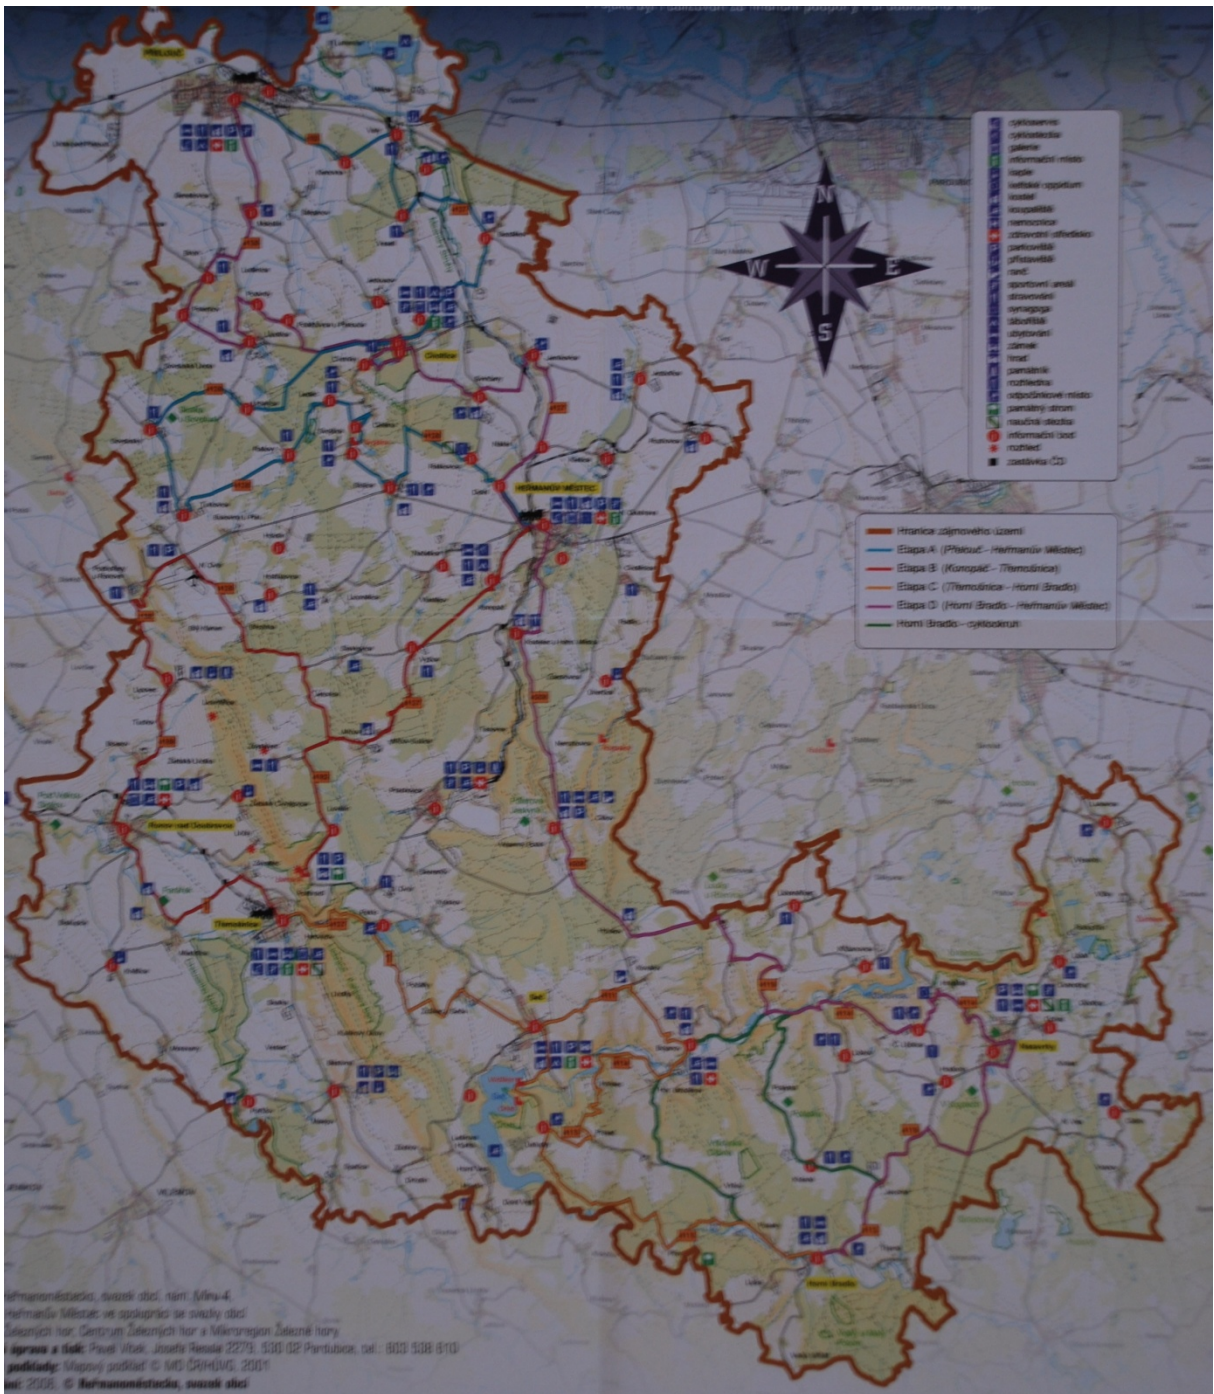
Přelouč
Choltice
Heřmanův Městec
Ronov nad Doubravou
Třemošnice
Seč
Nasavrky
Horní Bradlo

N
W
E
S

cykloservis
cyklostezka
galerie
informační místo
koupaliště
zdravotní středisko
parkoviště
restaurace
ubytování
synagoga
zámek
hrad
památník
rozhledna
odpočinkové místo
památný strom
naučná stezka
informační bod
rozhled
zastávka

Hranice zájmového území
Etapa A (Přelouč - Heřmanův Městec)
Etapa B (Konopáč - Třemošnice)
Etapa C (Třemošnice - Horní Bradlo)
Etapa D (Horní Bradlo - Heřmanův Městec)
Horní Bradlo - cyklookruh

Heřmanoměstecko, svazek obcí, nám. Míru 4,
Heřmanův Městec ve spolupráci se svazky obcí
Železných hor, Centrum Železných hor a Mikroregion Železné hory
úprava a tisk: Pavel Vlček, Josefa Resla 2279, 530 02 Pardubice, tel.: 603 538 810
podklady: Mapové podklady © MO ČR/HVG, 2001
2008, © Heřmanoměstecko, svazek obcí